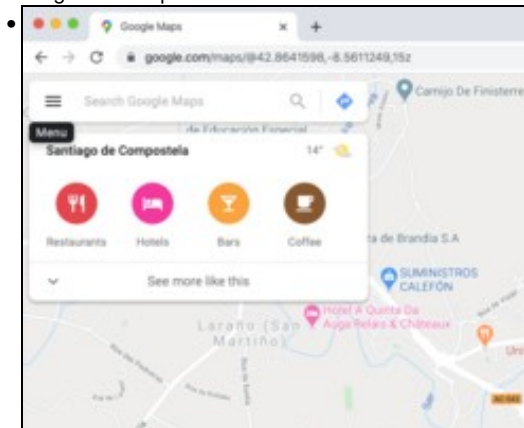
Google Maps

google.com/maps/@42.8641598,-8.5611249,15z

Search Google Maps

Camiño De Finisterre

Menu

de Educación Especial

Santiago de Compostela

14°

Restaurants

Hotels

Bars

Coffee

ra de Brandia S.A

SUMINISTROS CALEFÓN

See more like this

Hotel A Quinta Da Auga Relais & Châteaux

Larano (San Martiño)

Uni

AC-545